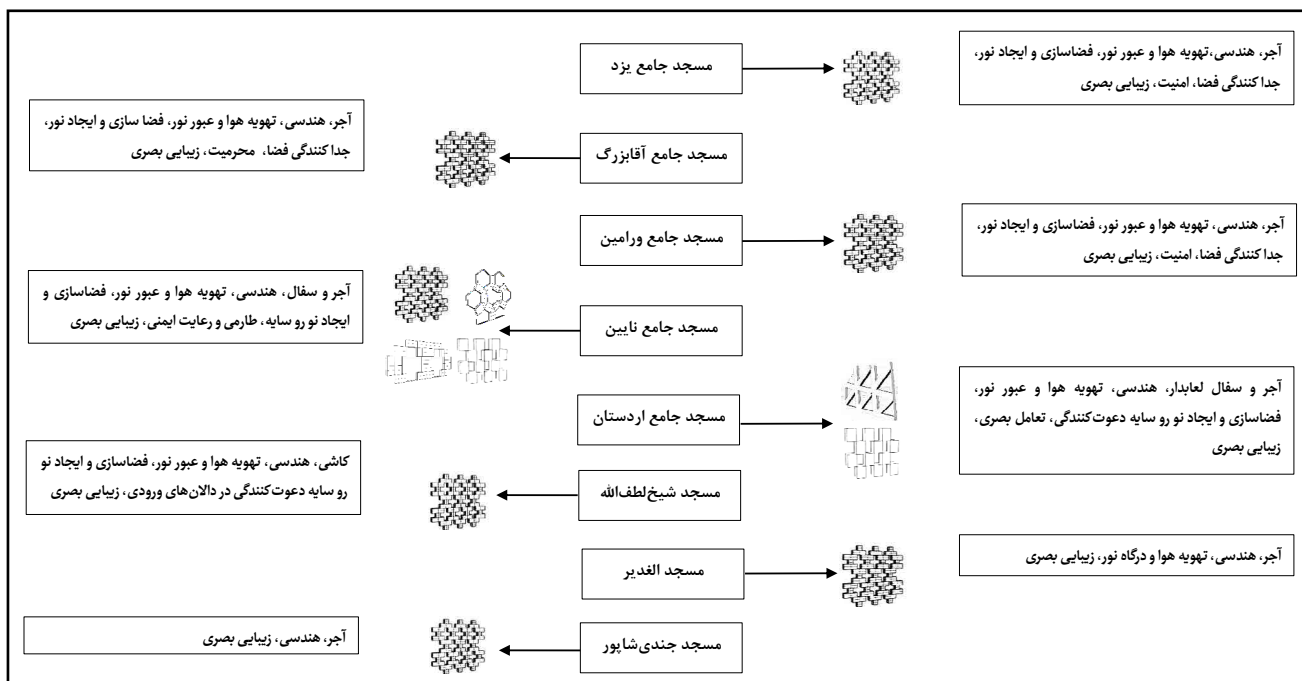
مسجد جامع یزد

آجر، هندسی،تهویه هوا و عبور نور، فضاسازی و ایجاد نور، جداکنندگی فضا، امنیت، زیبایی بصری

مسجد جامع آقابزرگ

آجر، هندسی، تهویه هوا و عبور نور، فضا سازی و ایجاد نور، جداکنندگی فضا، محرمیت، زیبایی بصری

مسجد جامع ورامین

آجر، هندسی، تهویه هوا و عبور نور، فضاسازی و ایجاد نور، جداکنندگی فضا، امنیت، زیبایی بصری

مسجد جامع نایین

آجر و سفال، هندسی، تهویه هوا و عبور نور، فضاسازی و ایجاد نو رو سایه ، طارمی و رعایت ایمنی، زیبایی بصری

مسجد جامع اردستان

آجر و سفال لعابدار، هندسی، تهویه هوا و عبور نور، فضاسازی و ایجاد نو رو سایه دعوت‌کنندگی، تعامل بصری، زیبایی بصری

مسجد شیخ‌لطف‌الله

کاشی، هندسی، تهویه هوا و عبور نور، فضاسازی و ایجاد نو رو سایه دعوت‌کنندگی در دالان‌های ورودی، زیبایی بصری

مسجد الغدیر

آجر، هندسی، تهویه هوا و درگاه نور، زیبایی بصری

مسجد جندی‌شاپور

آجر، هندسی، زیبایی بصری